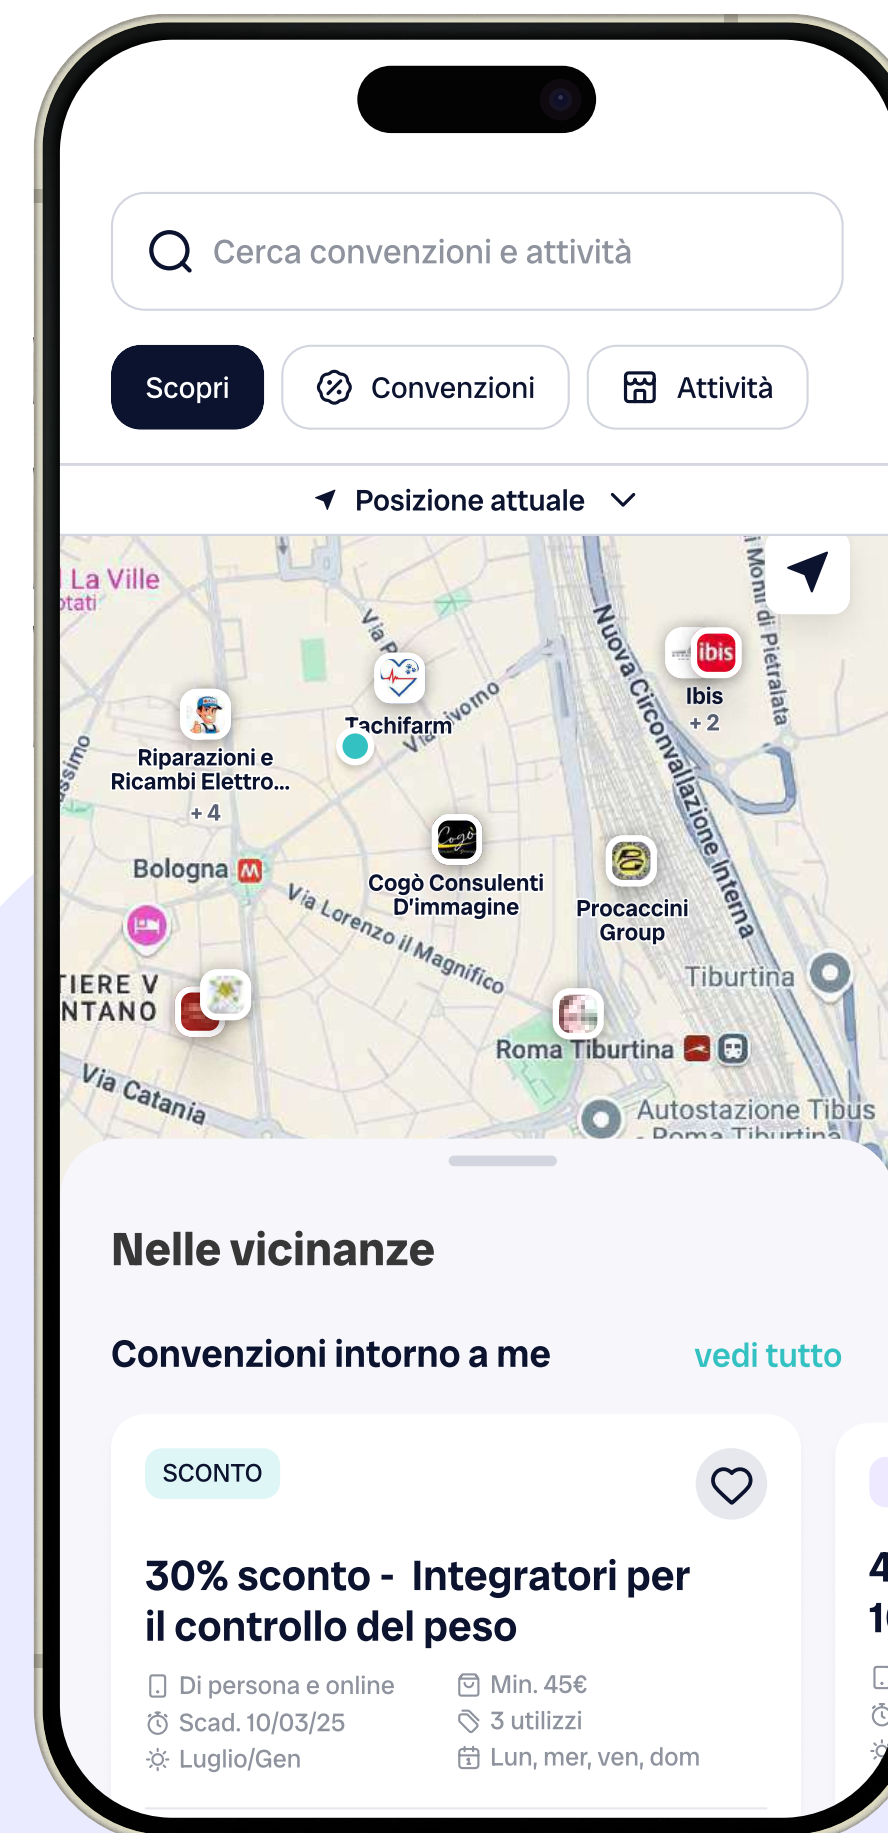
Cerca convenzioni e attività

Scopri
Convenzioni
Attività

Posizione attuale

La Ville
otati
Via P
Via Livorno
Nuova Circonvallazione Interna
Monti di Pietralata
Ibis
+ 2
ibis
Tachifarm
Riparazioni e Ricambi Elettro...
+ 4
ssimo
Bologna
Cogò Consulenti D'immagine
Procaccini Group
Via Lorenzo il Magnifico
Tiburtina
TIERE V
NTANO
Roma Tiburtina
Via Catania
Autostazione Tibus
Roma Tiburtina

Nelle vicinanze

Convenzioni intorno a me
vedi tutto

SCONTO

30% sconto - Integratori per il controllo del peso

Di persona e online
Min. 45€
Scad. 10/03/25
3 utilizzi
Luglio/Gen
Lun, mer, ven, dom